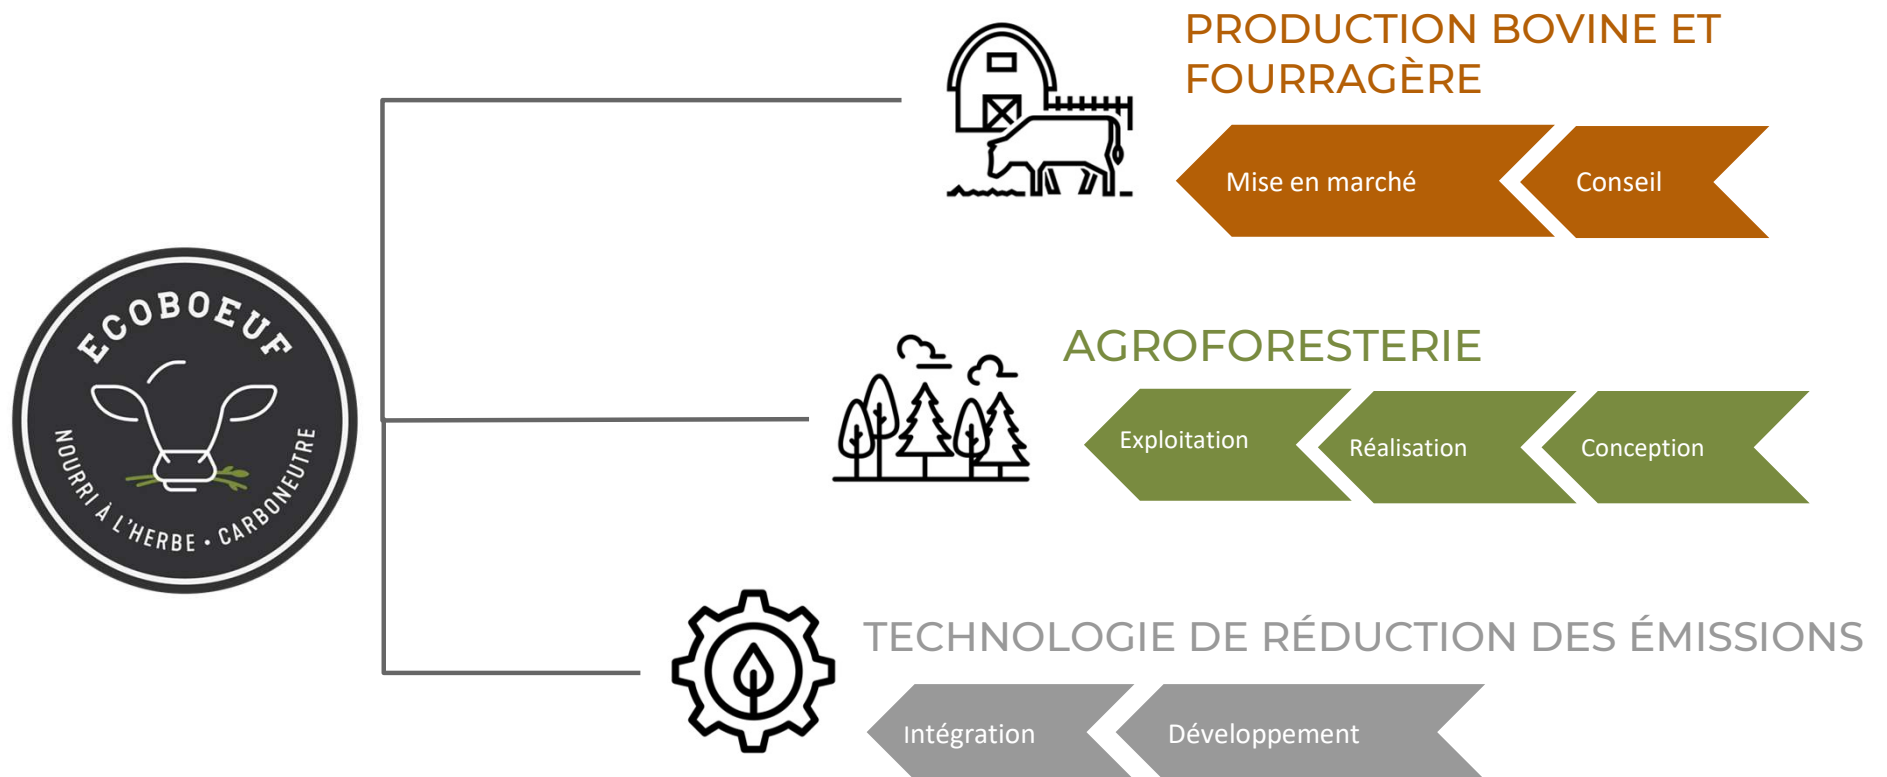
ECOBOEUF
NOURRI À L'HERBE • CARBONEUTRE

PRODUCTION BOVINE ET FOURRAGÈRE

Mise en marché

Conseil

AGROFORESTERIE

Exploitation

Réalisation

Conception

TECHNOLOGIE DE RÉDUCTION DES ÉMISSIONS

Intégration

Développement